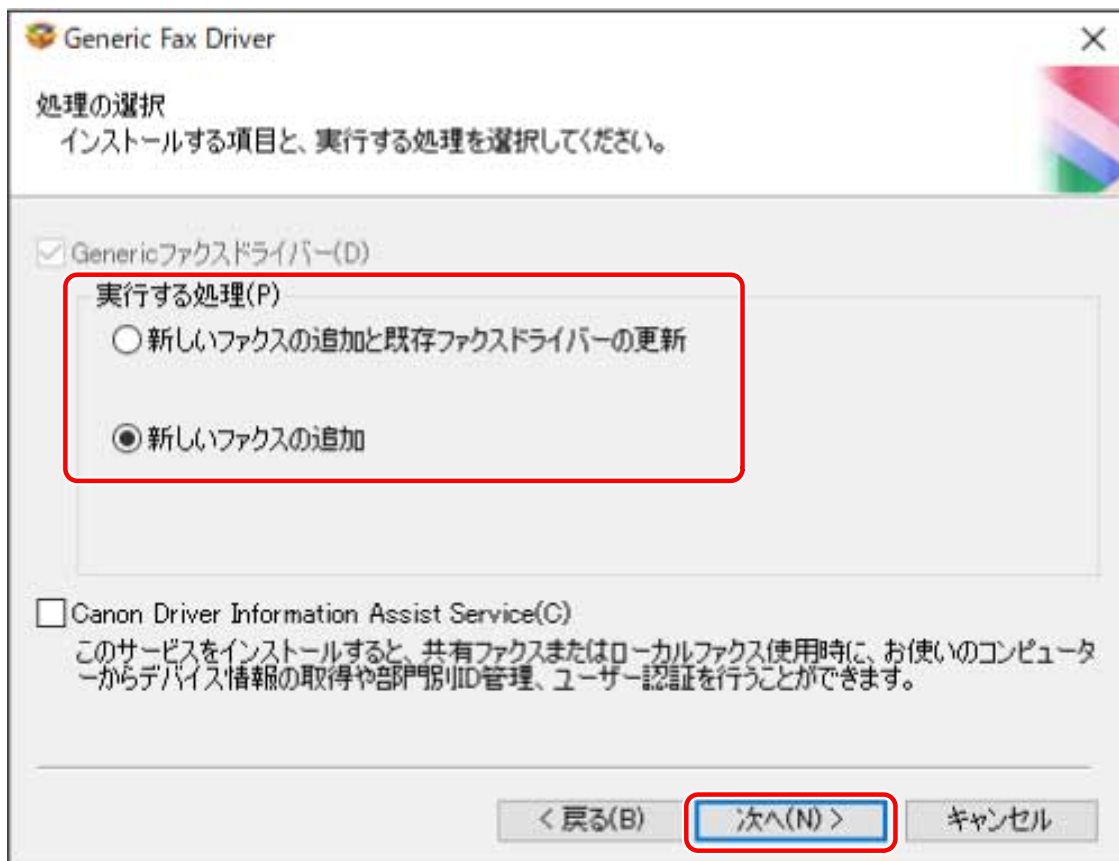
Generic Fax Driver

×

処理の選択
インストールする項目と、実行する処理を選択してください。

Genericファクスドライバー(D)

実行する処理(P)

新しいファクスの追加と既存ファクスドライバーの更新

新しいファクスの追加

Canon Driver Information Assist Service(C)

このサービスをインストールすると、共有ファクスまたはローカルファクス使用時に、お使いのコンピューターからデバイス情報の取得や部門別ID管理、ユーザー認証を行うことができます。

< 戻る(B)

次へ(N) >

キャンセル